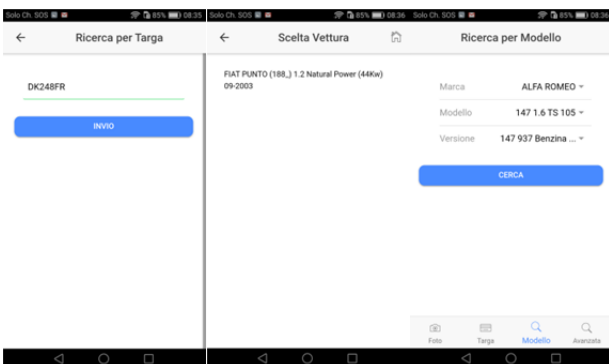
Solo Ch. SOS 85% 08:35

←

Ricerca per Targa

DK248FR

INVIO

Solo Ch. SOS 85% 08:36

←

Scelta Vettura

FIAT PUNTO (188_) 1.2 Natural Power (44Kw) 09-2003

Solo Ch. SOS 85% 08:36

Ricerca per Modello

Marca ALFA ROMEO

Modello 147 1.6 TS 105

Versione 147 937 Benzina ...

CERCA

Foto Targa Modello Avanzata